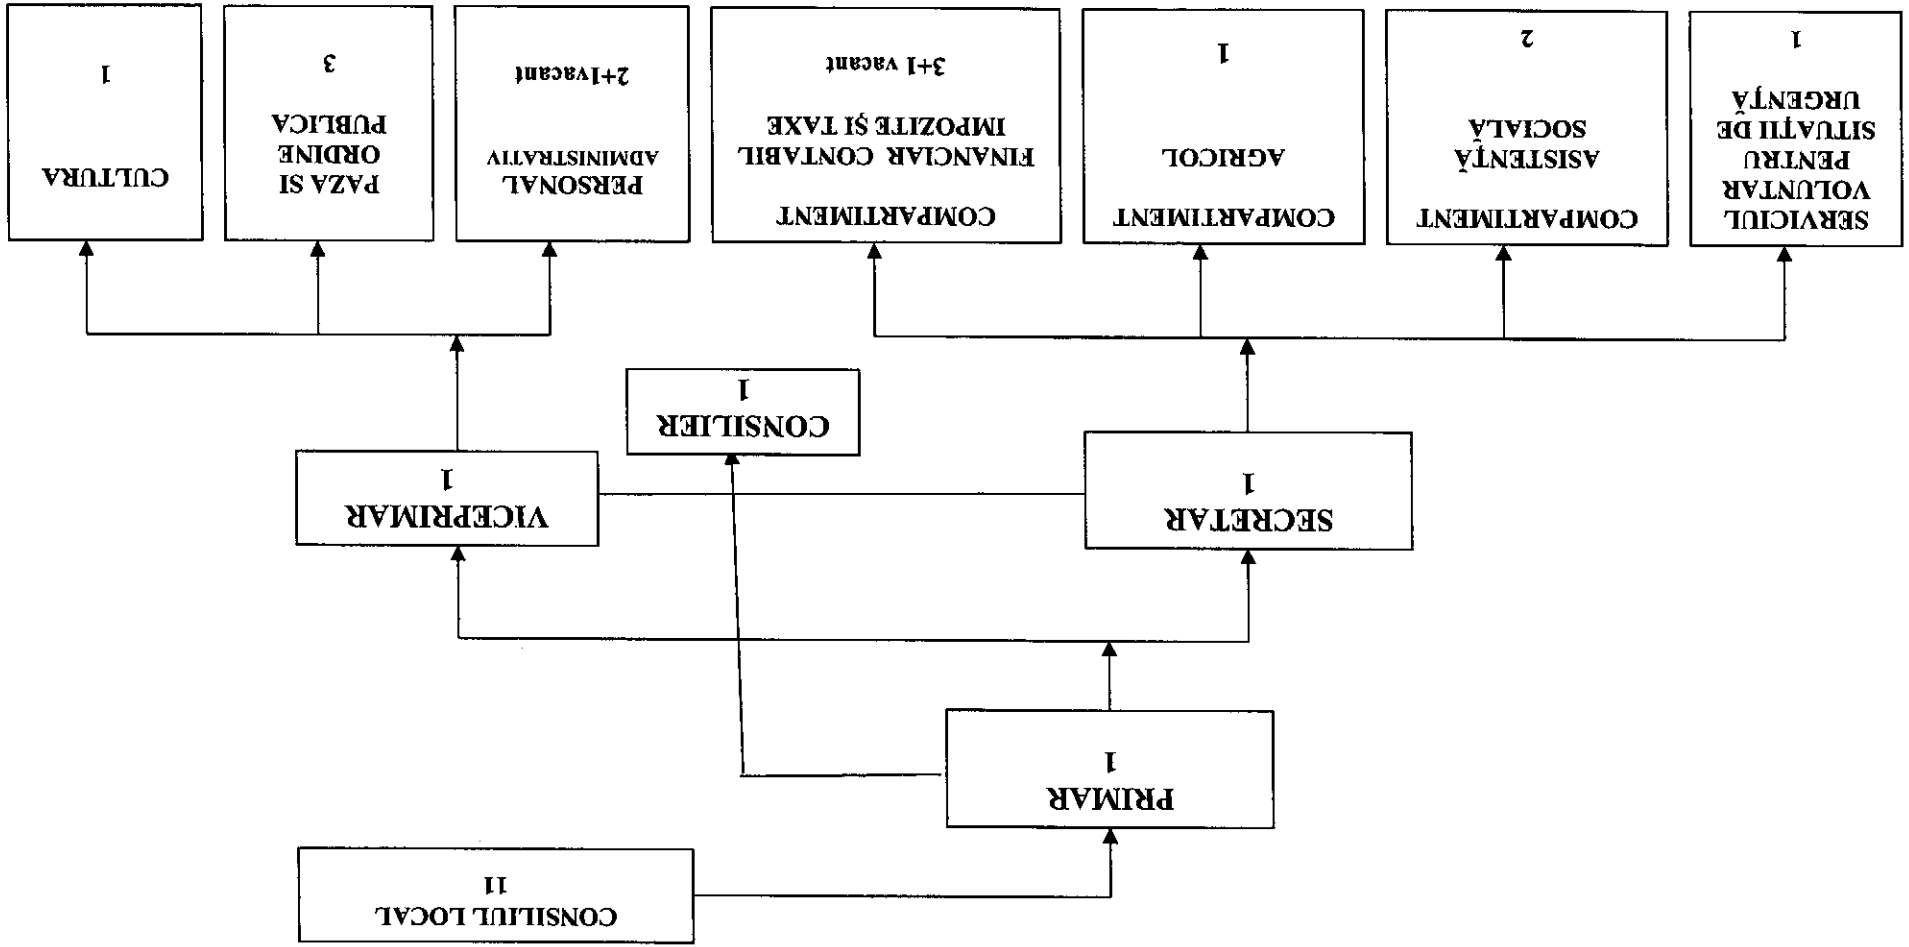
CONSILIUL LOCAL
11

PRIMAR
1

VICEPRIMAR
1

CONSILIER
1

SECRETAR
1

SERVICIUL VOLUNTAR PENTRU SITUATII DE URGENTĂ
1

COMPARTIMENT ASISTENŢĂ SOCIALA
2

COMPARTIMENT AGRICOL
1

COMPARTIMENT FINANCIAR CONTABIL IMPOZITE ŞI TAXE
3+1 vacant

PERSONAL ADMINISTRATIV
2+1vacant

PAZA SI ORDINE PUBLICA
3

CULTURA
1